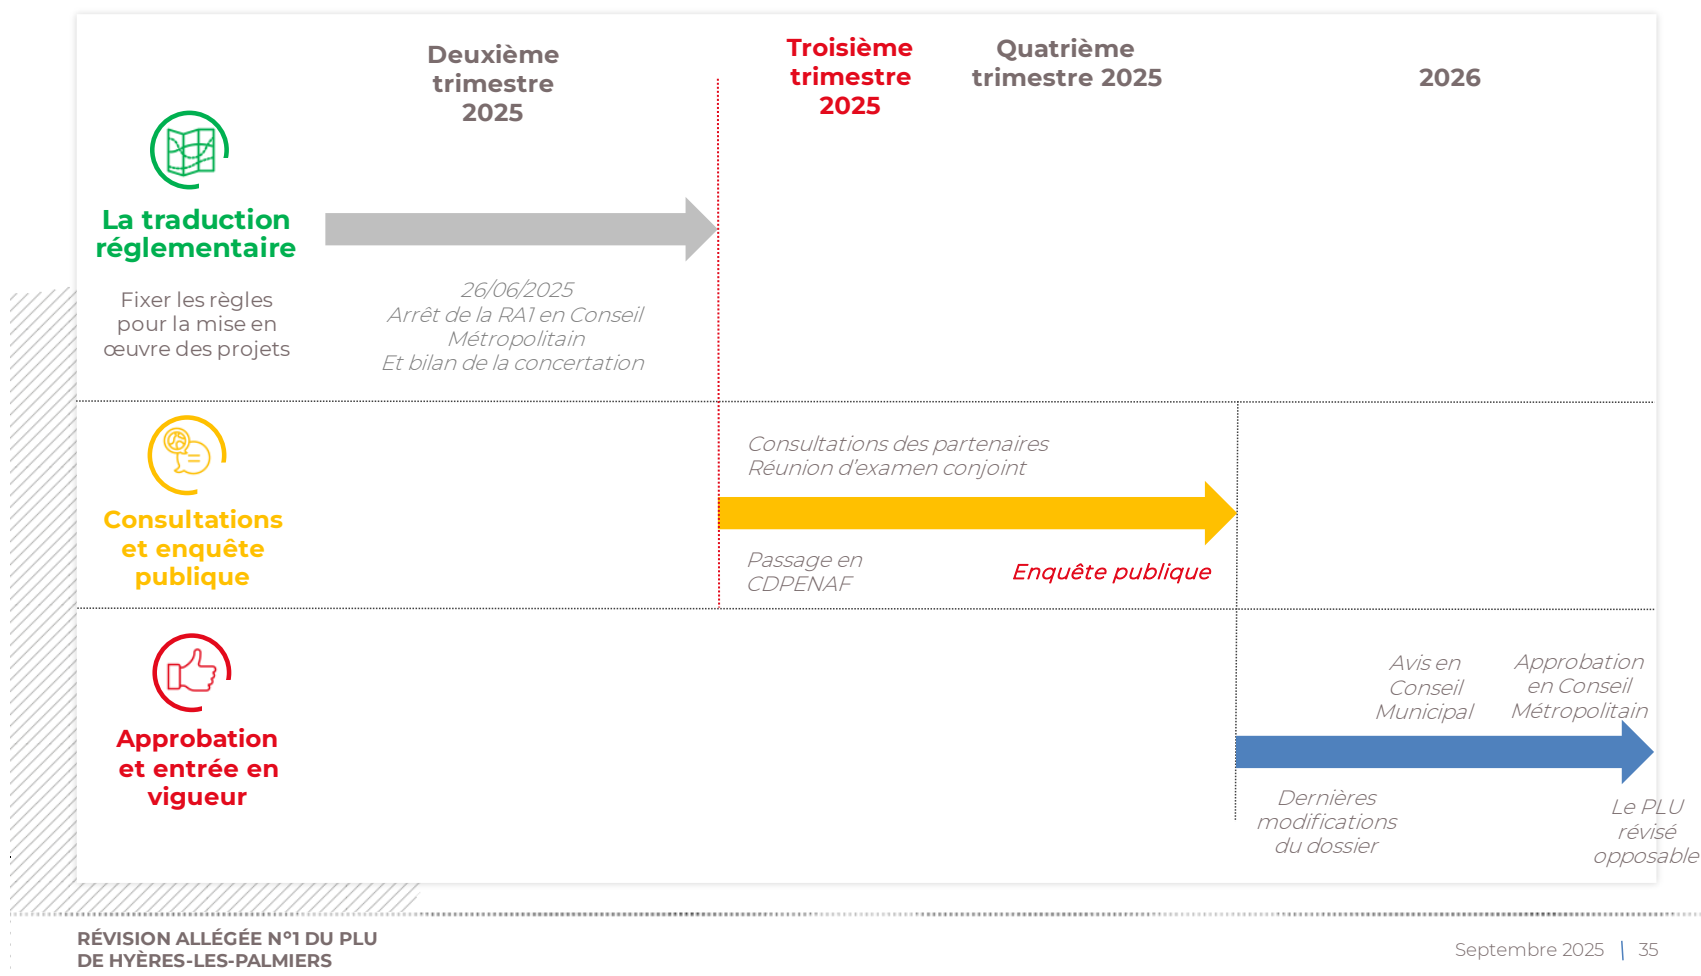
Deuxième trimestre 2025

Troisième trimestre 2025

Quatrième trimestre 2025

2026

La traduction réglementaire

Fixer les règles pour la mise en œuvre des projets

26/06/2025
Arrêt de la RA1 en Conseil Métropolitain
Et bilan de la concertation

Consultations et enquête publique

Consultations des partenaires
Réunion d'examen conjoint

Passage en CDPENAF

Enquête publique

Approbation et entrée en vigueur

Avis en Conseil Municipal

Approbation en Conseil Métropolitain

Dernières modifications du dossier

Le PLU révisé opposable

RÉVISION ALLÉGÉE N°1 DU PLU DE HYÈRES-LES-PALMIERS

Septembre 2025 | 35